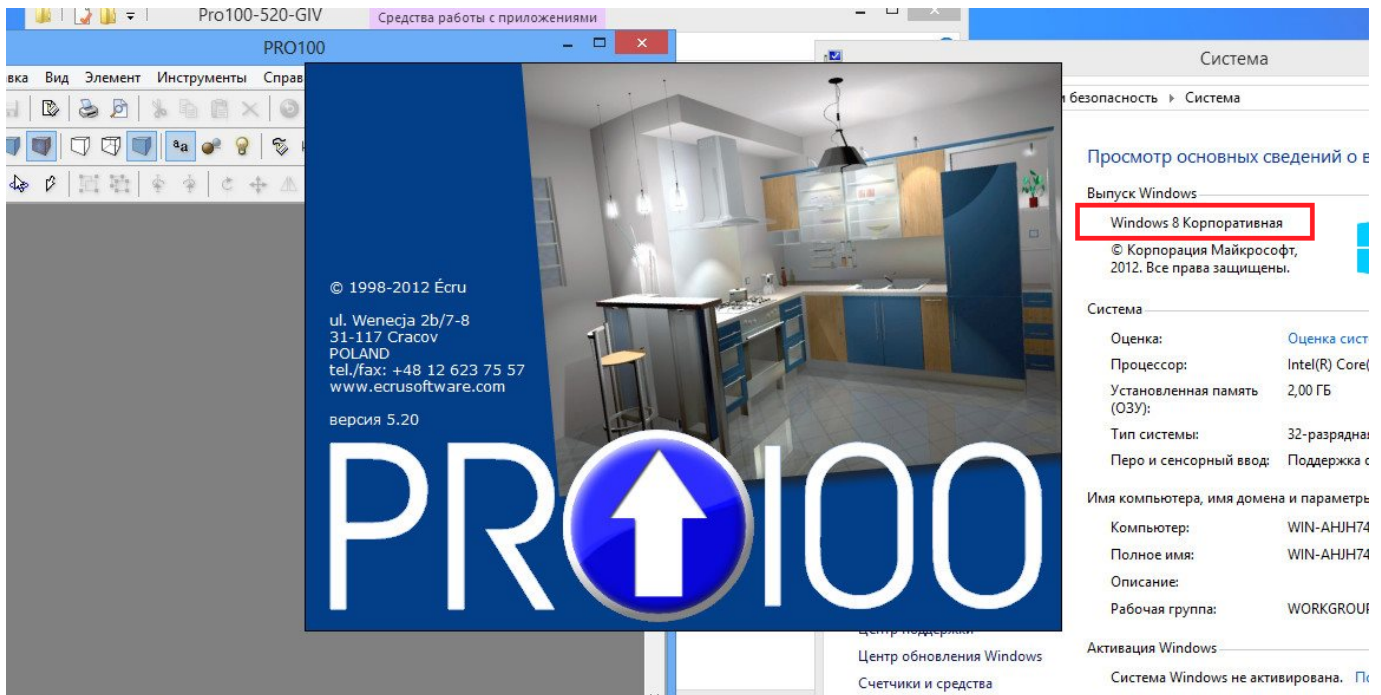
Pro100-520-GIV Средства работы с приложениями

PRO100

вка Вид Элемент Инструменты Справ

Система

безопасность ▸ Система

Просмотр основных сведений о в

Выпуск Windows

Windows 8 Корпоративная

© Корпорация Майкрософт, 2012. Все права защищены.

Система

Оценка: Оценка сист

Процессор: Intel(R) Core(

Установленная память (ОЗУ): 2,00 ГБ

Тип системы: 32-разрядна

Перо и сенсорный ввод: Поддержка с

Имя компьютера, имя домена и параметры

Компьютер: WIN-AHJH74

Полное имя: WIN-AHJH74

Описание:

Рабочая группа: WORKGROUP

Активация Windows

Система Windows не активирована. По

Центр поддержки

Центр обновления Windows

Счетчики и средства

© 1998-2012 Écru

ul. Wenecja 2b/7-8
31-117 Cracov
POLAND
tel./fax: +48 12 623 75 57
www.ecrusoftware.com

версия 5.20

PRO100